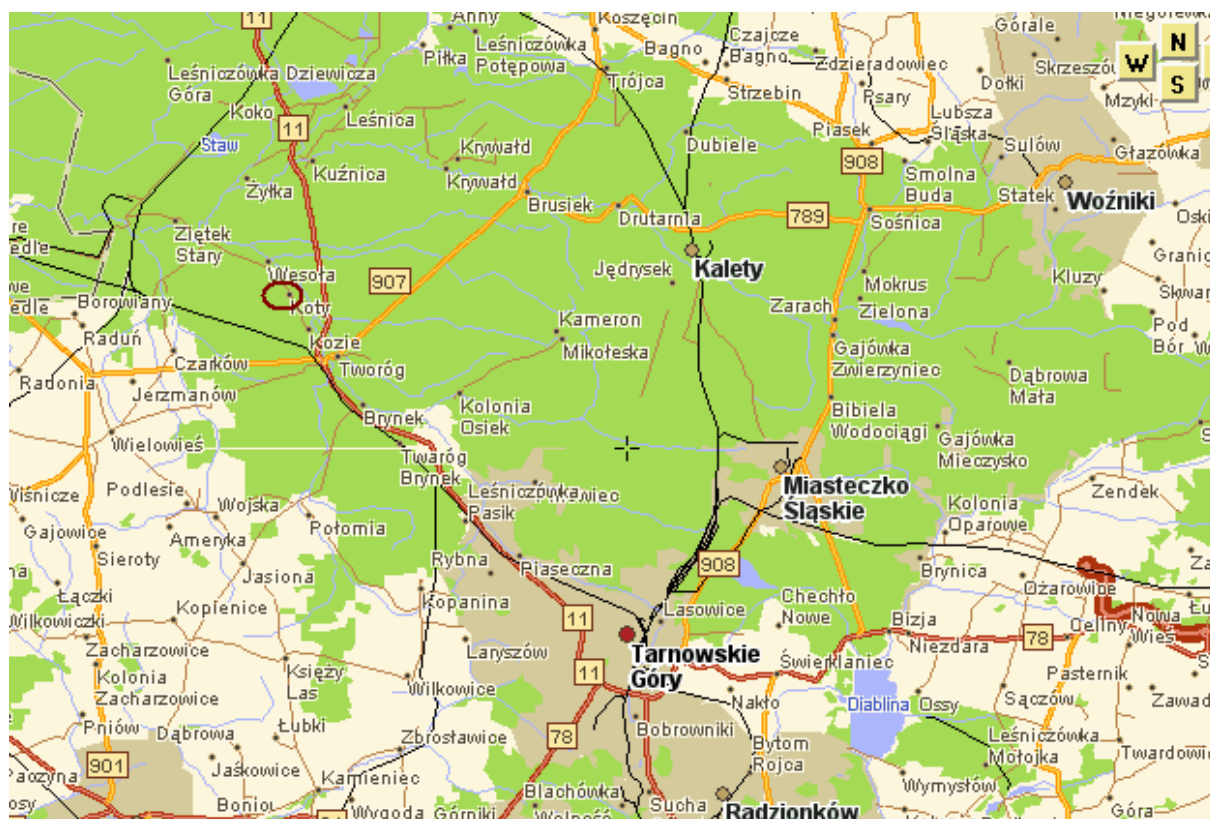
11
Anny
Koszęcin
Górale
Niegowoniec
Leśniczówka Potępowa
Czajcze
Bagno
Bagno
N
Leśniczówka Góra
Dziewicza
Piłka
Zdzieradowiec
Skrzeszów
W
Trójca
Dołki
Strzebin
Psary
Mzyki
S
Koko
Lubsza
11
Leśnica
Piasek
Śląska
Staw
Krywałd
Dubiele
Sulów
908
Głazówka
Kuźnica
Smolna
Krywałd
Buda
Żyłka
Statek
Woźniki
Brusiek
789
Drutarnia
Sośnica
Oski
Ziętek
Stary
Kalety
Granic
Jędrysek
Kluzy
Wesoła
907
Mokrus
Skwar
Borowiany
Kotr
Zarach
Zielona
Pod
Bór
Raduń
Kameron
Kozie
Gajówka
Mikołeska
Czarków
Zwierzyniec
Radonia
Tworóg
Dąbrowa
Jerzmanów
Mała
Brynek
Kolonia
Bibiela
Osiek
Wodociągi
Gajówka
Wielowieś
Mieczysko
Tworóg
Brynek
Miasteczko
Wisnicze
Podlesie
Leśniczówka
Zendek
Śląskie
Wojska
Pasik
Kolonia
Gajowice
Opałowe
Amerkya
Połomia
Sieroty
Rybna
Piaseczna
908
Brynica
Jasiona
Ożarowice
Łączki
Kopanina
Chechło
Lasowice
Nowa
Koplenice
Nowe
Wilkowiczki
11
Bizja
Wieś
Zacharzowice
Niezdara
78
Ożelny
Tarnowskie
Kolonia
Księży
Laryszów
Świerklaniec
Zacharzowice
Las
Góry
11
Pasternik
Wilkowice
Sączów
Zawad
Diablina
Pniów
Łubki
Nakło
Ossy
Dąbrowa
Bobrowniki
Zbrosławice
78
Leśniczówka
Bytom
Twardowi
Motojka
Rojca
Jaśkowice
901
Paczyna
Kamieniec
Wymysłów
Blachówka
Sucha
Radzionków
Boniow
Wygoda
Górniki
Góra
osy